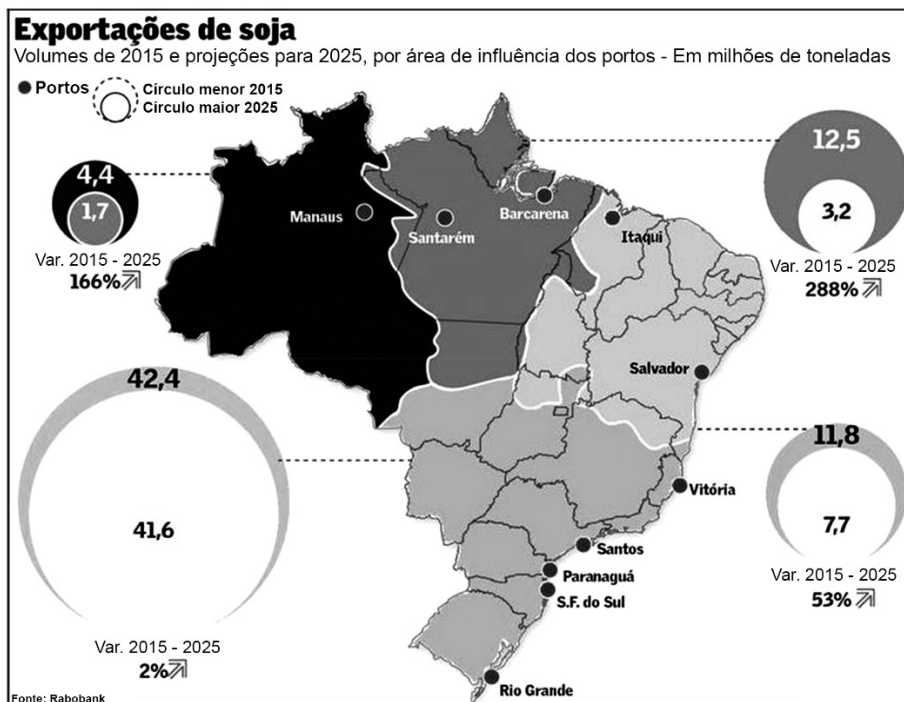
Exportações de soja

Volumes de 2015 e projeções para 2025, por área de influência dos portos - Em milhões de toneladas

● Portos
Círculo menor 2015
Círculo maior 2025

4,4
1,7
Var. 2015 - 2025
166%

12,5
3,2
Var. 2015 - 2025
288%

Manaus
Santarém
Barcarena
Itaqui
Salvador
Vitória
Santos
Paranaguá
S.F. do Sul
Rio Grande

42,4
41,6
Var. 2015 - 2025
2%

11,8
7,7
Var. 2015 - 2025
53%

Fonte: Rabobank